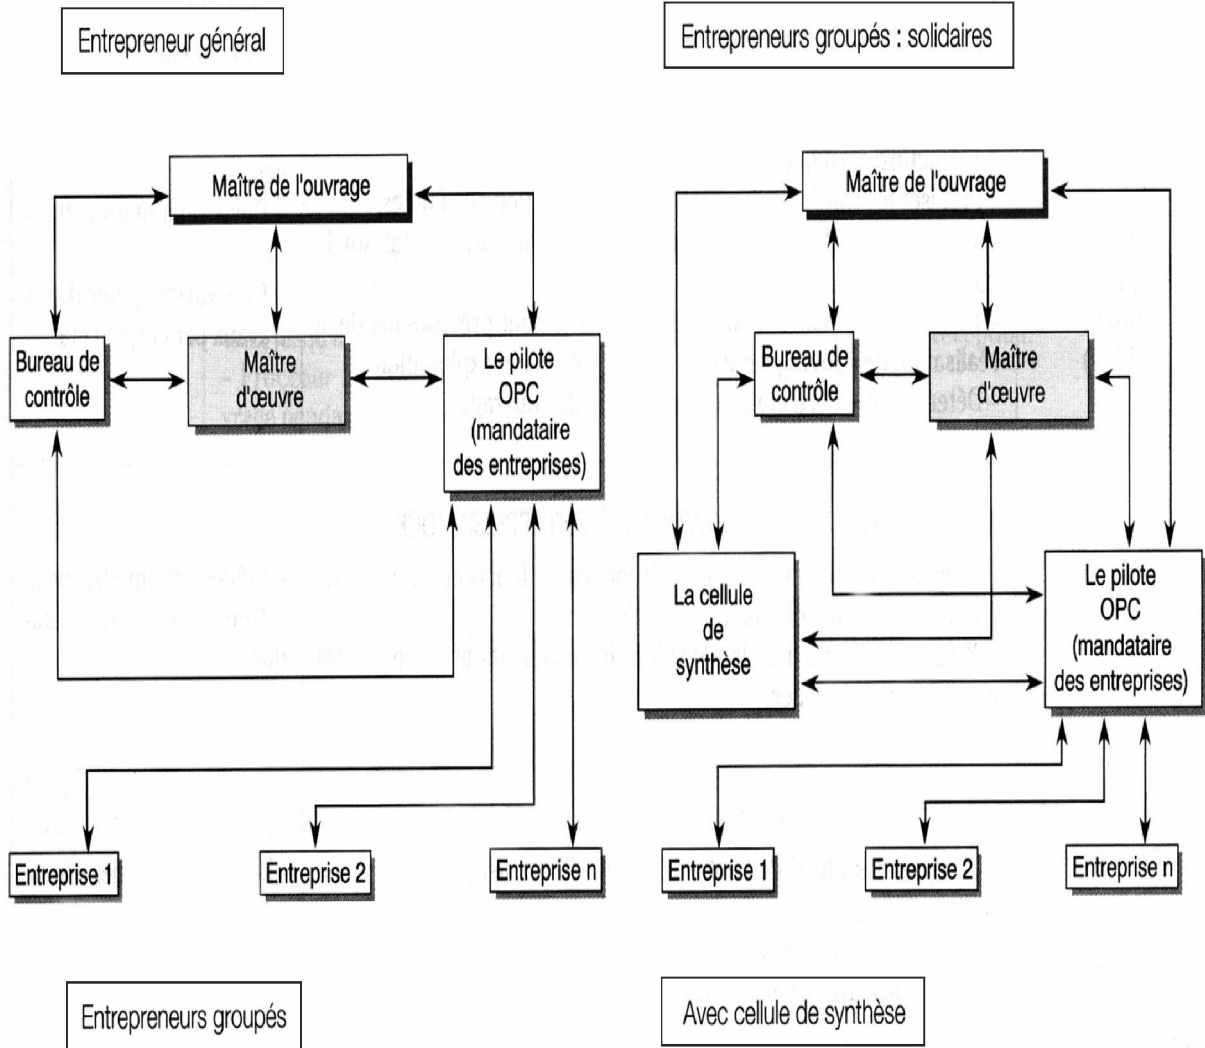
Entrepreneur général

Entrepreneurs groupés : solidaires

Maître de l'ouvrage

Bureau de contrôle

Maître d'œuvre

Le pilote OPC (mandataire des entreprises)

Entreprise 1

Entreprise 2

Entreprise n

Maître de l'ouvrage

Bureau de contrôle

Maître d'œuvre

La cellule de synthèse

Le pilote OPC (mandataire des entreprises)

Entreprise 1

Entreprise 2

Entreprise n

Entrepreneurs groupés

Avec cellule de synthèse